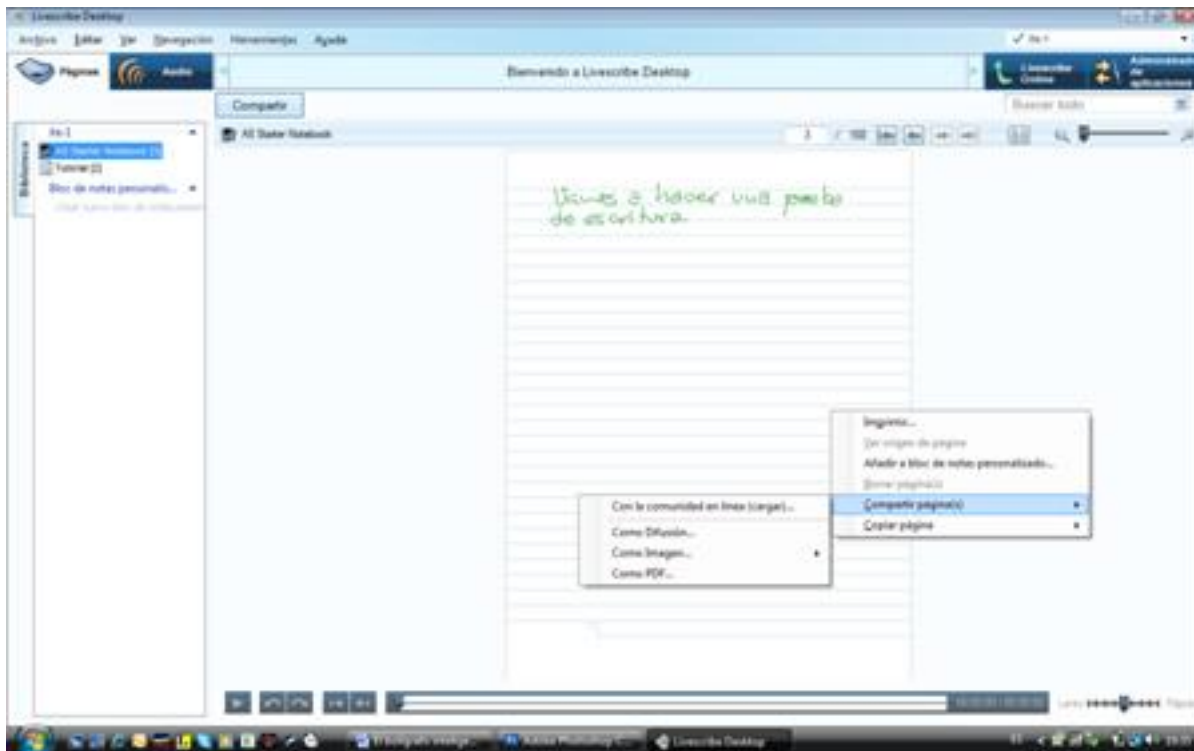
Livescribe Desktop

Archivo Editar Ver Navegación Herramientas Ayuda

Páginas Audio

Bienvenido a Livescribe Desktop

Livescribe Online

Administrador de aplicaciones

Compartir

Buscar todo

Biblioteca

Pe 1

All Starter Notebook (1)

Tutorial (2)

Bloc de notas personaliz...

All Starter Notebook

1 / 100

Vamos a hacer una prueba de escritura.

Imprimir...

Ver origen de página

Añadir a bloc de notas personalizado...

Borrar página(s)

Compartir página(s)

Copiar página

Con la comunidad en línea (cargar)...

Como Difusión...

Como Imagen...

Como PDF...

Livescribe Desktop